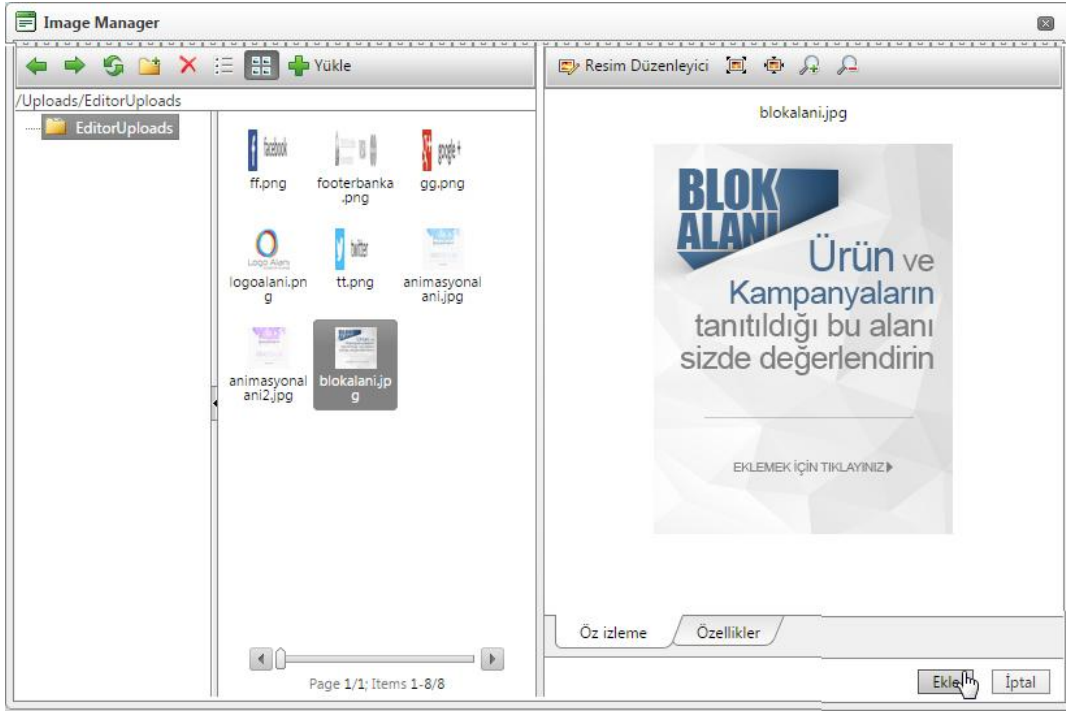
Image Manager

Yükle

Resim Düzenleyici

/Uploads/EditorUploads

EditorUploads

facebook
ff.png

footerbanka.png

google+
gg.png

logoalani.png

twitter
tt.png

animasyonalani.jpg

animasyonalani2.jpg

blokalani.jpg

blokalani.jpg

BLOK ALANI

Ürün ve Kampanyaların tanıtıldığı bu alanı sizde değerlendirin

EKLEMEK İÇİN TIKLAYINIZ

Page 1/1; Items 1-8/8

Öz izleme

Özellikler

Ekle

İptal